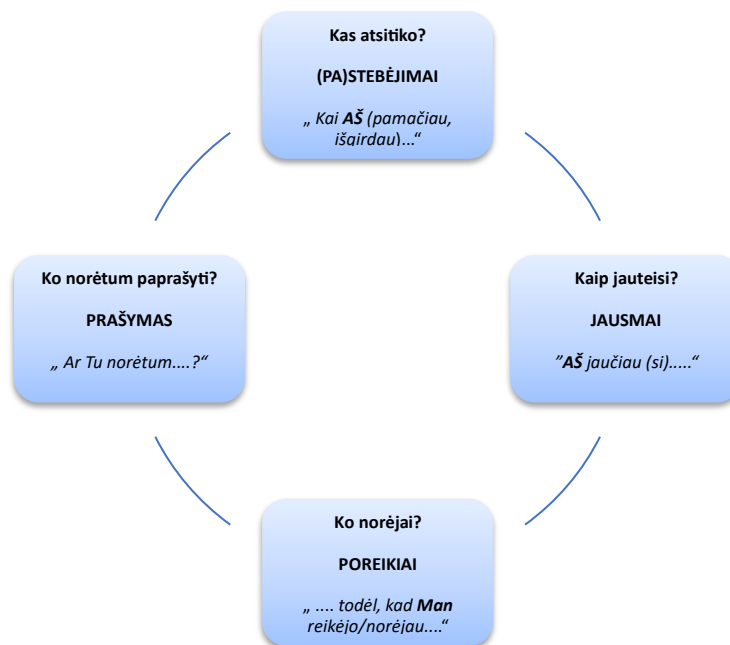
Kas atsitiko?

(PA)STEBĖJIMAI

„ Kai AŠ (pamačiau, išgirdau)...“

Kaip jauteisi?

JAUSMAI

”AŠ jaučiau (si).....“

Ko norėjai?

POREIKIAI

„ .... todėl, kad Man reikėjo/norėjau....“

Ko norėtum paprašyti?

PRAŠYMAS

„ Ar Tu norėtum....?“